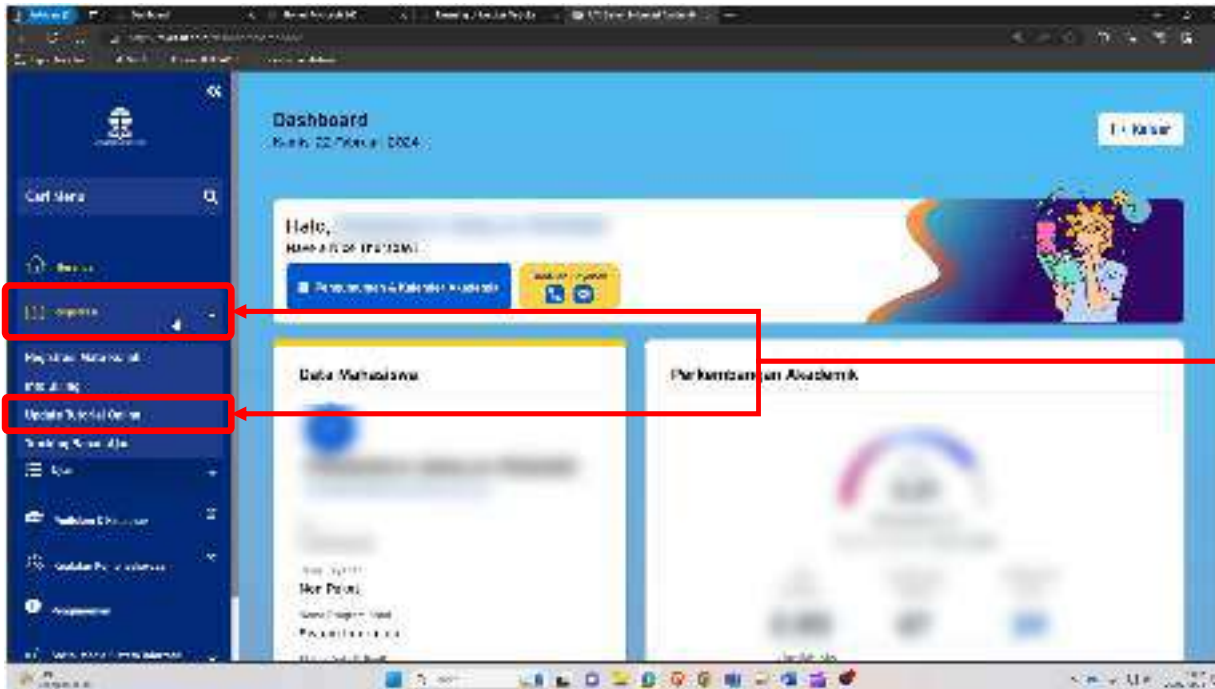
Dashboard
Kamis, 22 Februari 2024

Keluar

Cari Menu

Beranda

Registrasi

Registrasi Mata Kuliah

Update Tutorial Online

Tracking Bahan Ajar

Halo,

Pengumuman & Kalender Akademik

Data Mahasiswa

Non Paket

Perkembangan Akademik